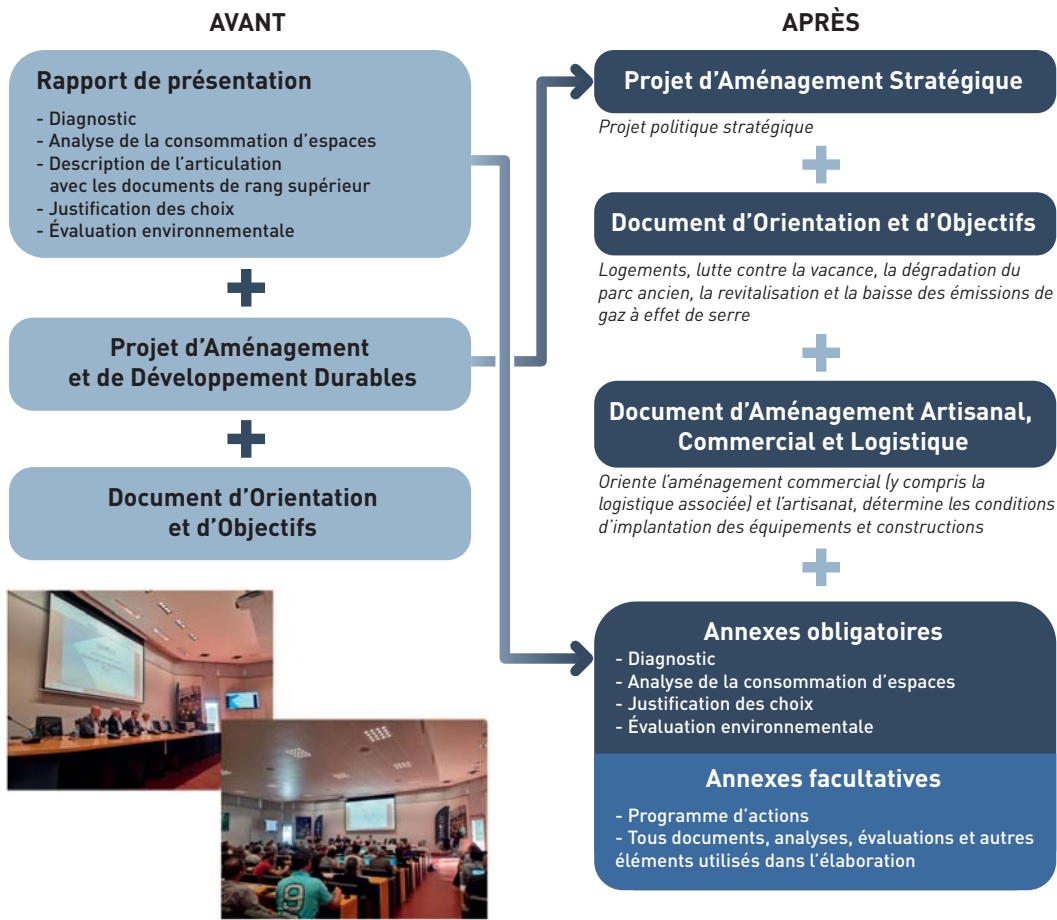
AVANT

Rapport de présentation

- Diagnostic
- Analyse de la consommation d'espaces
- Description de l'articulation avec les documents de rang supérieur
- Justification des choix
- Évaluation environnementale

Projet d'Aménagement et de Développement Durables

Document d'Orientation et d'Objectifs

APRÈS

Projet d'Aménagement Stratégique

Projet politique stratégique

Document d'Orientation et d'Objectifs

Logements, lutte contre la vacance, la dégradation du parc ancien, la revitalisation et la baisse des émissions de gaz à effet de serre

Document d'Aménagement Artisanal, Commercial et Logistique

Oriente l'aménagement commercial (y compris la logistique associée) et l'artisanat, détermine les conditions d'implantation des équipements et constructions

Annexes obligatoires

- Diagnostic
- Analyse de la consommation d'espaces
- Justification des choix
- Évaluation environnementale

Annexes facultatives

- Programme d'actions
- Tous documents, analyses, évaluations et autres éléments utilisés dans l'élaboration